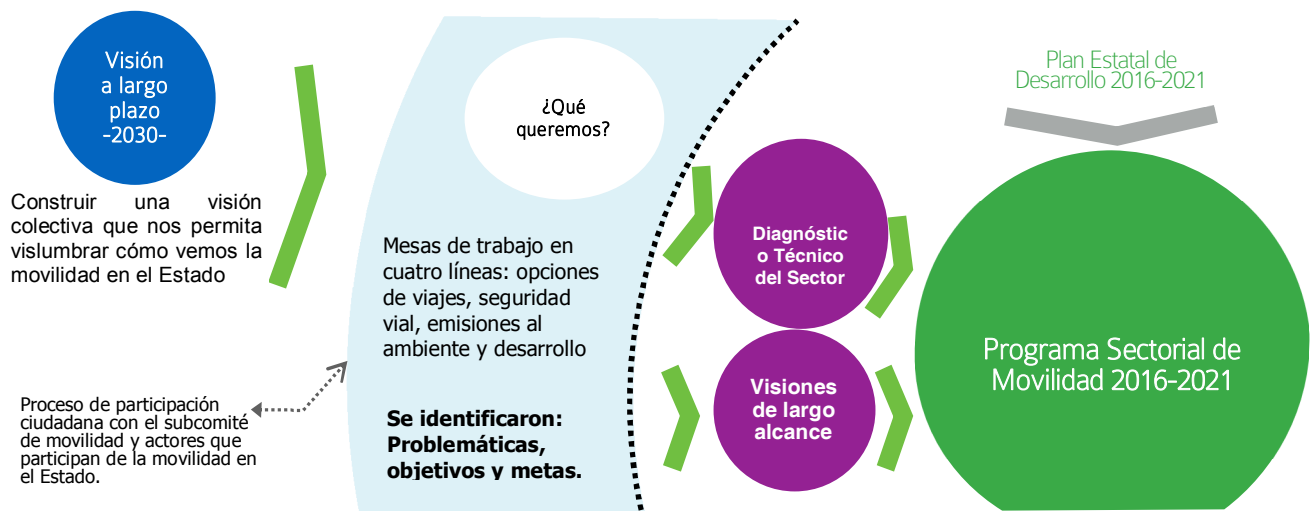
Visión a largo plazo -2030-

Construir una visión colectiva que nos permita vislumbrar cómo vemos la movilidad en el Estado

Proceso de participación ciudadana con el subcomité de movilidad y actores que participan de la movilidad en el Estado.

¿Qué queremos?

Mesas de trabajo en cuatro líneas: opciones de viajes, seguridad vial, emisiones al ambiente y desarrollo

Se identificaron: Problemáticas, objetivos y metas.

Diagnóstico Técnico del Sector

Visiones de largo alcance

Plan Estatal de Desarrollo 2016-2021

Programa Sectorial de Movilidad 2016-2021